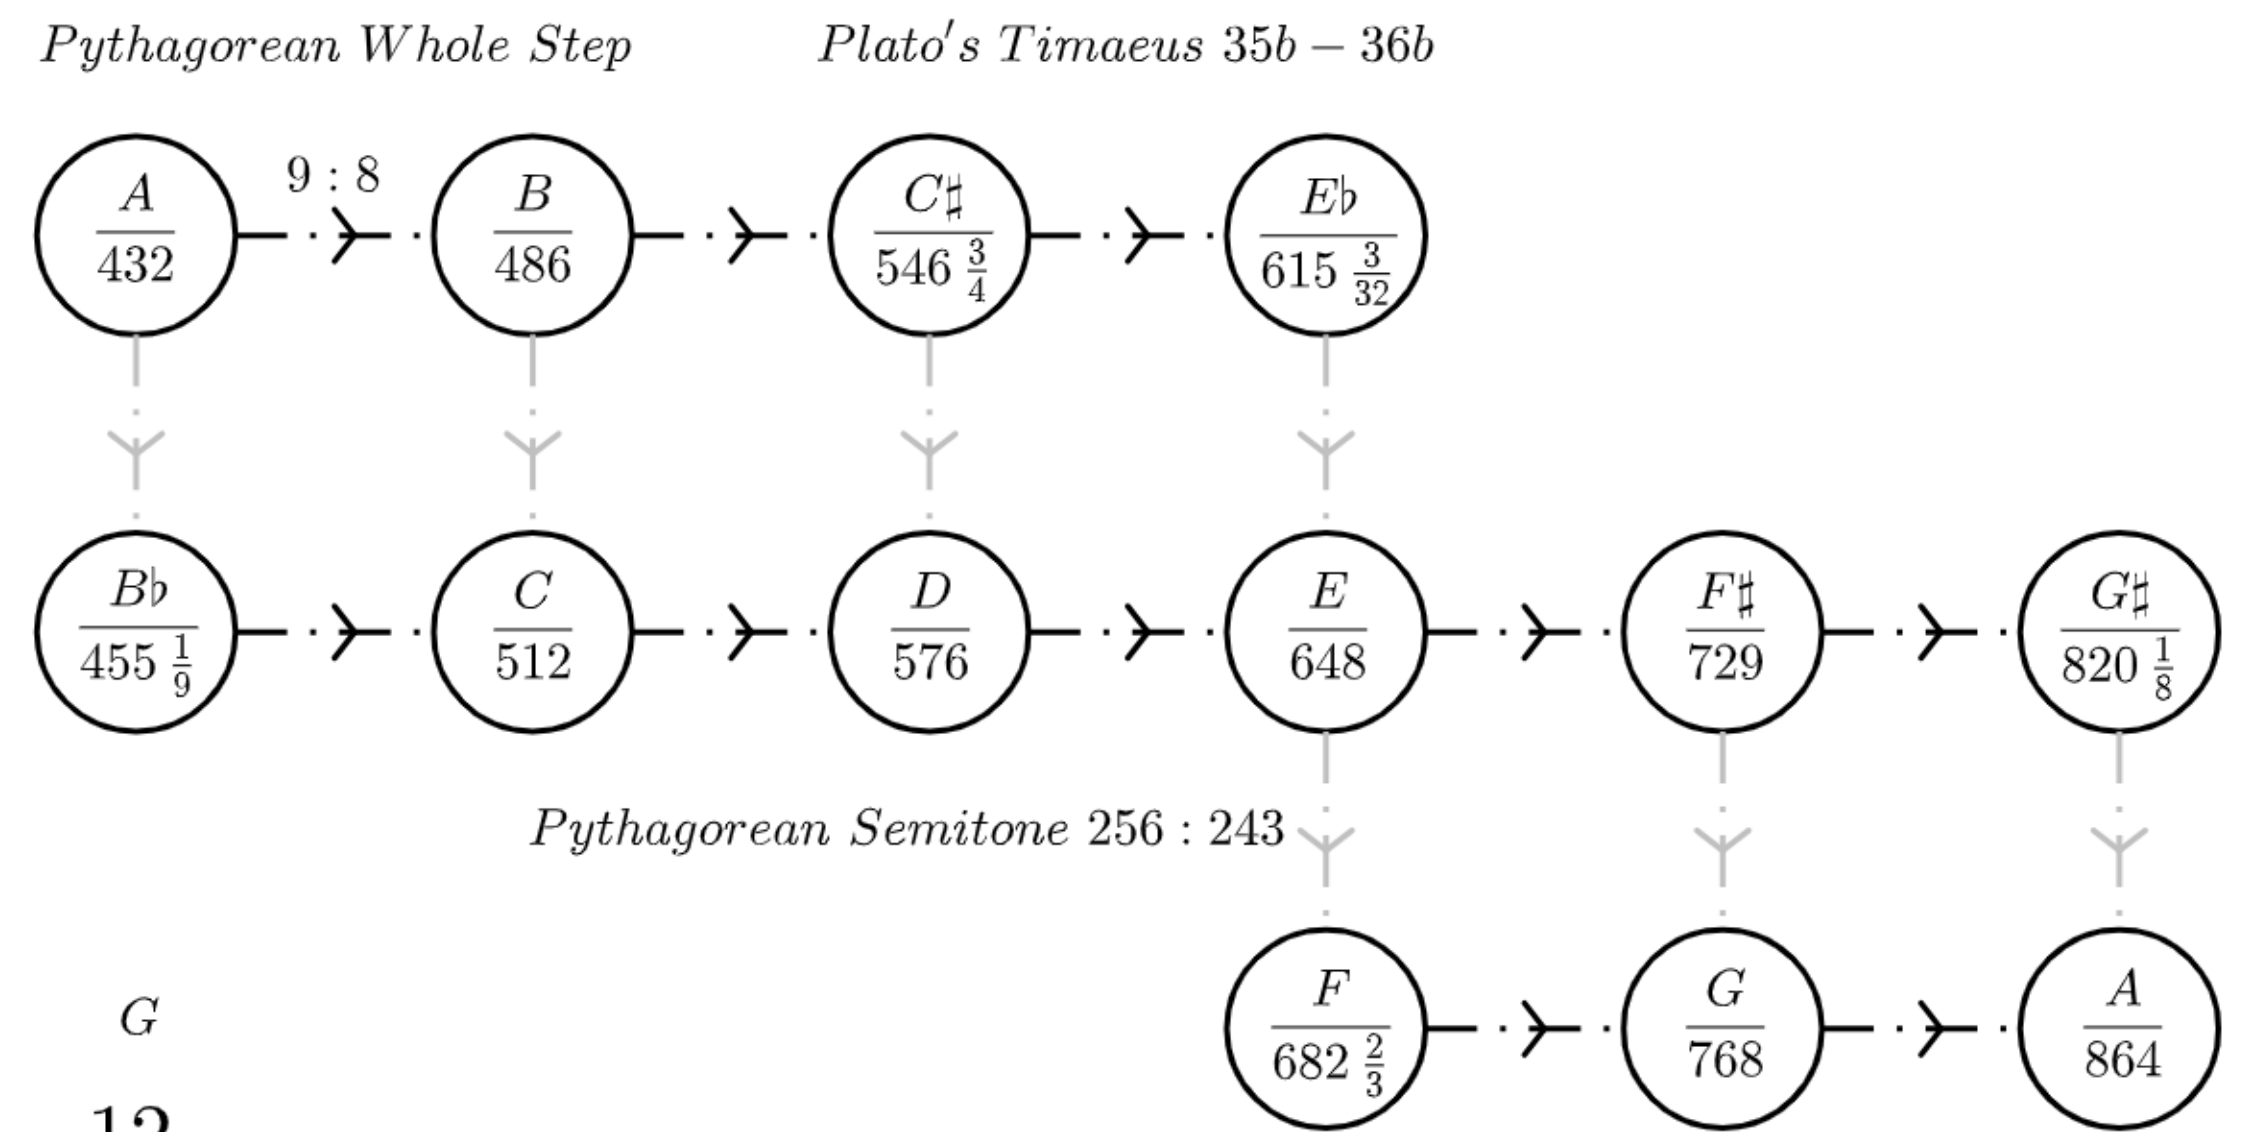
$Pythagorean\ Whole\ Step$ $Plato's\ Timaeus\ 35b - 36b$

$9:8$

$\frac{A}{432}$ $\frac{B}{486}$ $\frac{C\sharp}{546\frac{3}{4}}$ $\frac{E\flat}{615\frac{3}{32}}$

$\frac{B\flat}{455\frac{1}{9}}$ $\frac{C}{512}$ $\frac{D}{576}$ $\frac{E}{648}$ $\frac{F\sharp}{729}$ $\frac{G\sharp}{820\frac{1}{8}}$

$Pythagorean\ Semitone\ 256:243$

$G$

$\frac{F}{682\frac{2}{3}}$ $\frac{G}{768}$ $\frac{A}{864}$

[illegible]